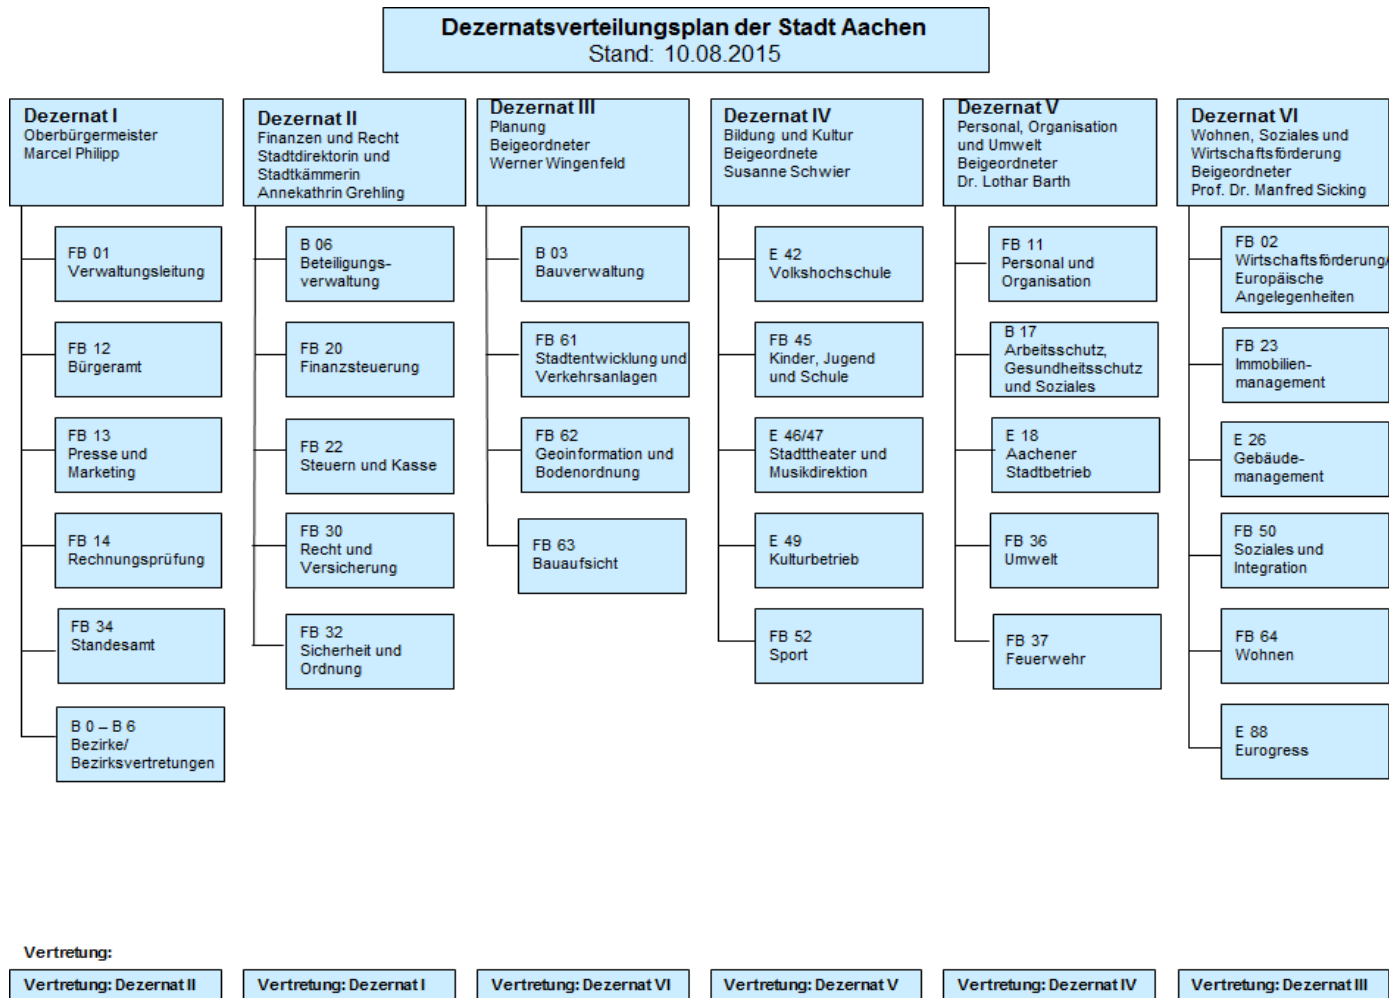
Dezernatsverteilungsplan der Stadt Aachen
Stand: 10.08.2015

Dezernat I
Oberbürgermeister
Marcel Philipp

FB 01
Verwaltungsleitung

FB 12
Bürgeramt

FB 13
Presse und Marketing

FB 14
Rechnungsprüfung

FB 34
Standesamt

B 0 – B 6
Bezirke/ Bezirksvertretungen

Dezernat II
Finanzen und Recht
Stadtdirektorin und Stadtkämmerin
Annekathrin Grehling

B 06
Beteiligungsverwaltung

FB 20
Finanzsteuerung

FB 22
Steuern und Kasse

FB 30
Recht und Versicherung

FB 32
Sicherheit und Ordnung

Dezernat III
Planung
Beigeordneter
Werner Wingenfeld

B 03
Bauverwaltung

FB 61
Stadtentwicklung und Verkehrsanlagen

FB 62
Geoinformation und Bodenordnung

FB 63
Bauaufsicht

Dezernat IV
Bildung und Kultur
Beigeordnete
Susanne Schwier

E 42
Volkshochschule

FB 45
Kinder, Jugend und Schule

E 46/47
Stadttheater und Musikdirektion

E 49
Kulturbetrieb

FB 52
Sport

Dezernat V
Personal, Organisation und Umwelt
Beigeordneter
Dr. Lothar Barth

FB 11
Personal und Organisation

B 17
Arbeitsschutz, Gesundheitsschutz und Soziales

E 18
Aachener Stadtbetrieb

FB 36
Umwelt

FB 37
Feuerwehr

Dezernat VI
Wohnen, Soziales und Wirtschaftsförderung
Beigeordneter
Prof. Dr. Manfred Sicking

FB 02
Wirtschaftsförderung Europäische Angelegenheiten

FB 23
Immobilienmanagement

E 26
Gebäudemanagement

FB 50
Soziales und Integration

FB 64
Wohnen

E 88
Eurogress

Vertretung:

Vertretung: Dezernat II

Vertretung: Dezernat I

Vertretung: Dezernat VI

Vertretung: Dezernat V

Vertretung: Dezernat IV

Vertretung: Dezernat III